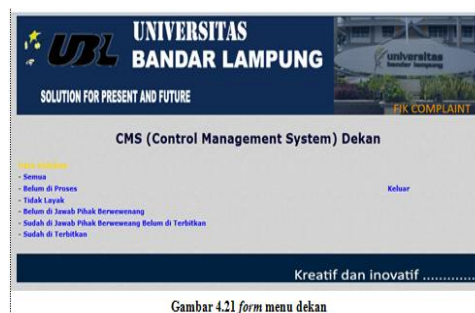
UBL UNIVERSITAS BANDAR LAMPUNG

SOLUTION FOR PRESENT AND FUTURE

universitas bandar lampung

FIK COMPLAINT

CMS (Control Management System) Dekan

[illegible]
- Semua
- Belum di Proses
- Tidak Layak
- Belum di Jawab Pihak Berwewenang
- Sudah di Jawab Pihak Berwewenang Belum di Terbitkan
- Sudah di Terbitkan

Keluar

Kreatif dan inovatif ...........

Gambar 4.21 *form* menu dekan